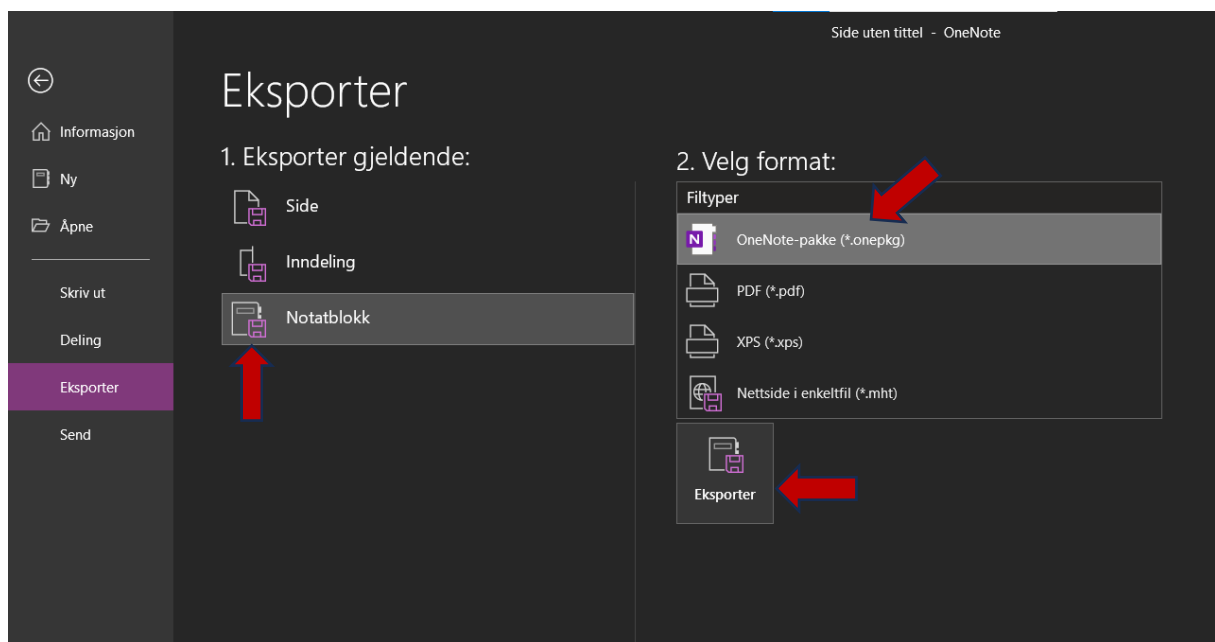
Side uten tittel - OneNote

Informasjon

Ny

Åpne

Skriv ut

Deling

Eksporter

Send

Eksporter

1. Eksporter gjeldende:

Side

Inndeling

Notatblokk

2. Velg format:

Filtyper

OneNote-pakke (*.onepkg)

PDF (*.pdf)

XPS (*.xps)

Nettside i enkeltfil (*.mht)

Eksporter